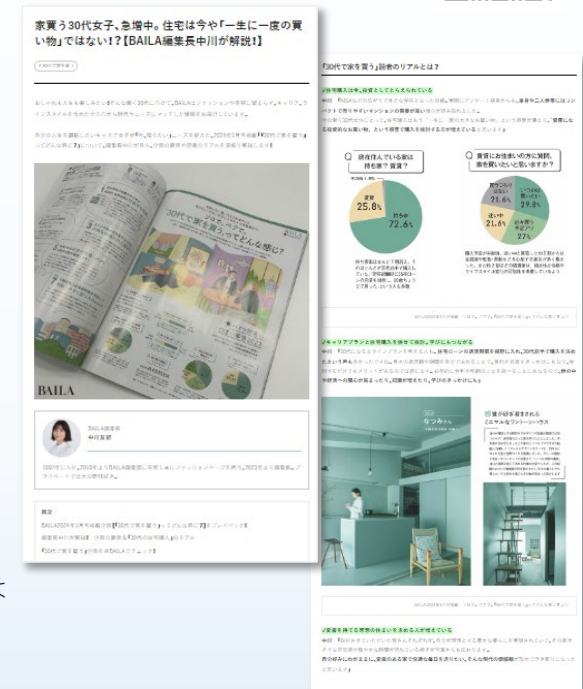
家買う30代女子、急増中。住宅は今や「一生に一度の買い物」ではない！？【BAILA編集長中川が解説！】

「30代で家を買う」読者のリアルとは？

現在住んでいる家は持ち家？賃貸？

賃貸 25.8%

持ち家 72.6%

賃貸にお住まいの方に質問。家を買いたいと思いますか？

29.8%

21.6%

27%

21.6%

30代で家を買う

BAILA

BAILA編集長

中川友紀

なつみさん